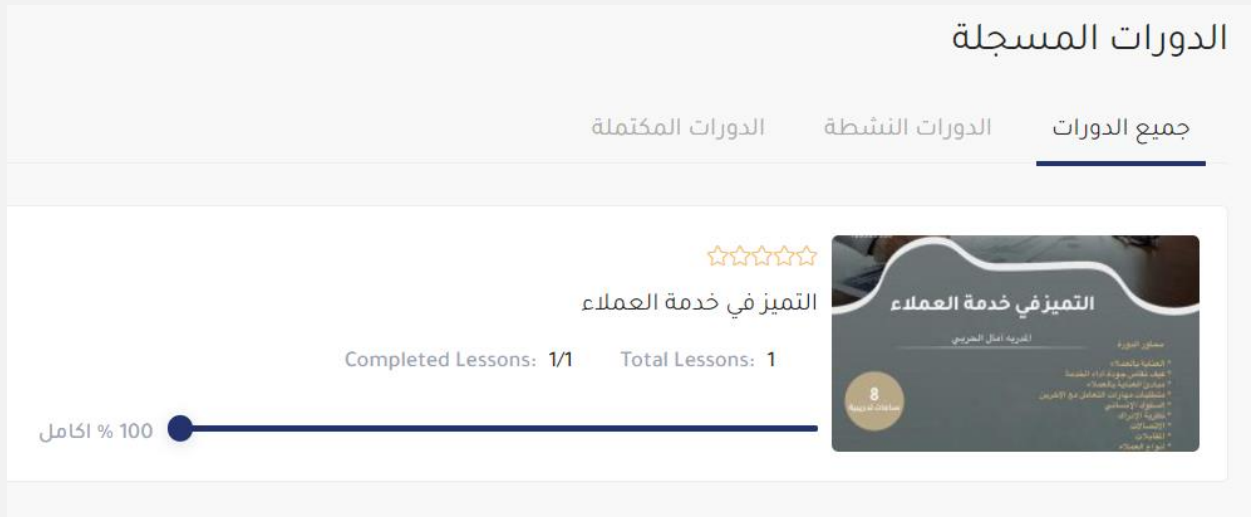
الدورات المسجلة

جميع الدورات
الدورات النشطة
الدورات المكتملة

التميز في خدمة العملاء
المدربة آمال الحربي
محاور الدورة
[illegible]
8
ساعات تدريبية

☆☆☆☆☆
التميز في خدمة العملاء

Total Lessons: 1
Completed Lessons: 1/1

100 % اكامل